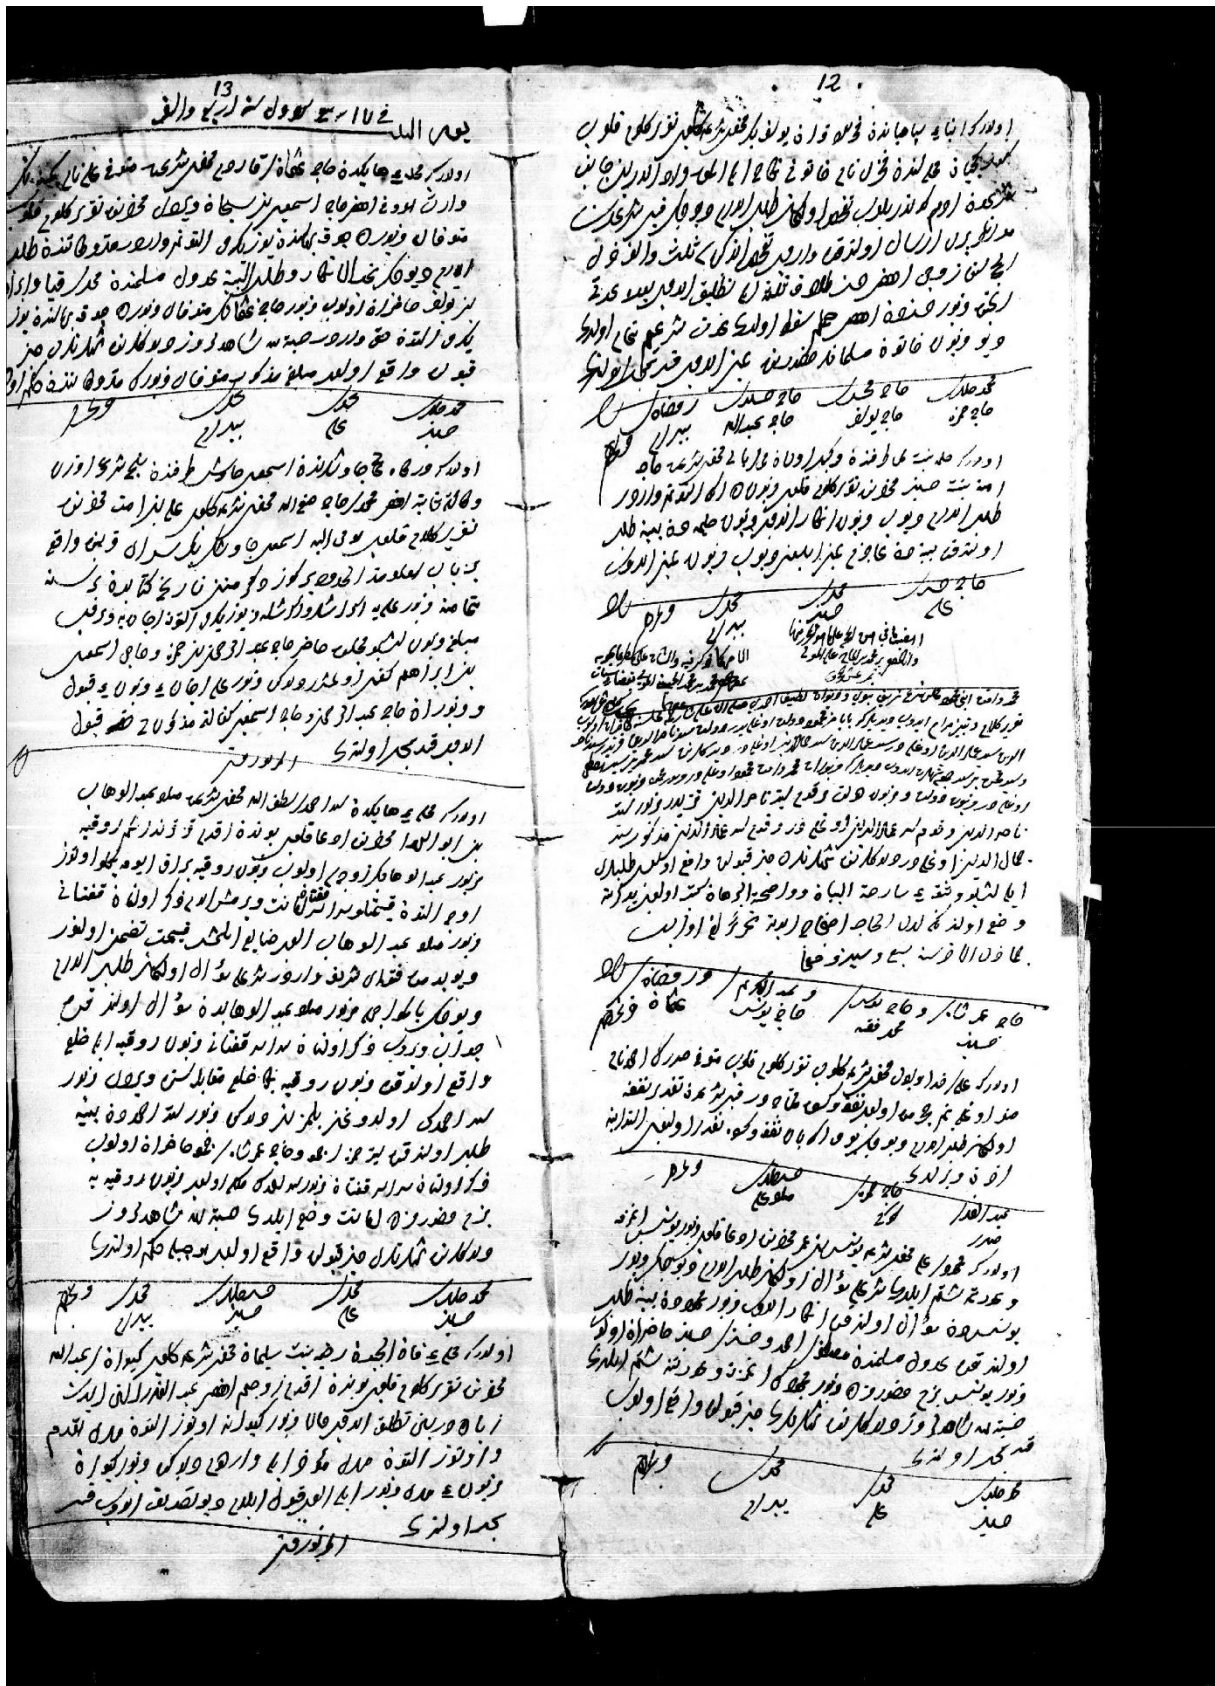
12

اولدرکه ... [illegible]

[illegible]

محمد چلبی حاجی حمزه حاجی محمد حاجی یوسف حاجی عبدالله حاجی مصطفی بیرام رمضان

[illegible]

حاجی علی محمد بیرام مصطفی وغیرهم

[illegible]

حاجی عمر حاجی یونس محمد فقیه محمد امین عثمان وغیرهم

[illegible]

عبدالقادر صدر محمد مصطفی ملا وغیرهم

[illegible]

محمد چلبی حاجی علی قدر بیرام محمد وغیرهم

13

یوم ... فی ١١ ربیع الاول سنه اربع والف

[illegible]

محمد چلبی حاجی علی محمد بیرام وغیرهم

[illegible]

الواقع فی ...

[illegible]

محمد چلبی علی محمد مصطفی بیرام وغیرهم

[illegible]

الواقع فی ...